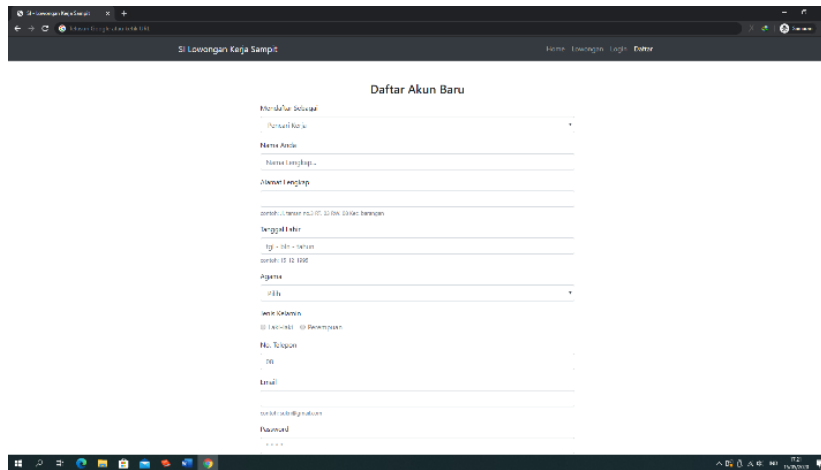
SI Lowongan Kerja Sampit

SI Lowongan Kerja Sampit

Home Lowongan Login Daftar

Daftar Akun Baru

Mendaftar Sebagai

Pencari Kerja

Nama Anda

Nama Lengkap...

Alamat Lengkap

contoh: Jl. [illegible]

Tanggal Lahir

tgl - bln - tahun

contoh: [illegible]

Agama

Pilih

Jenis Kelamin

Laki-laki Perempuan

No. Telepon

08

Email

contoh: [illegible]

Password

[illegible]